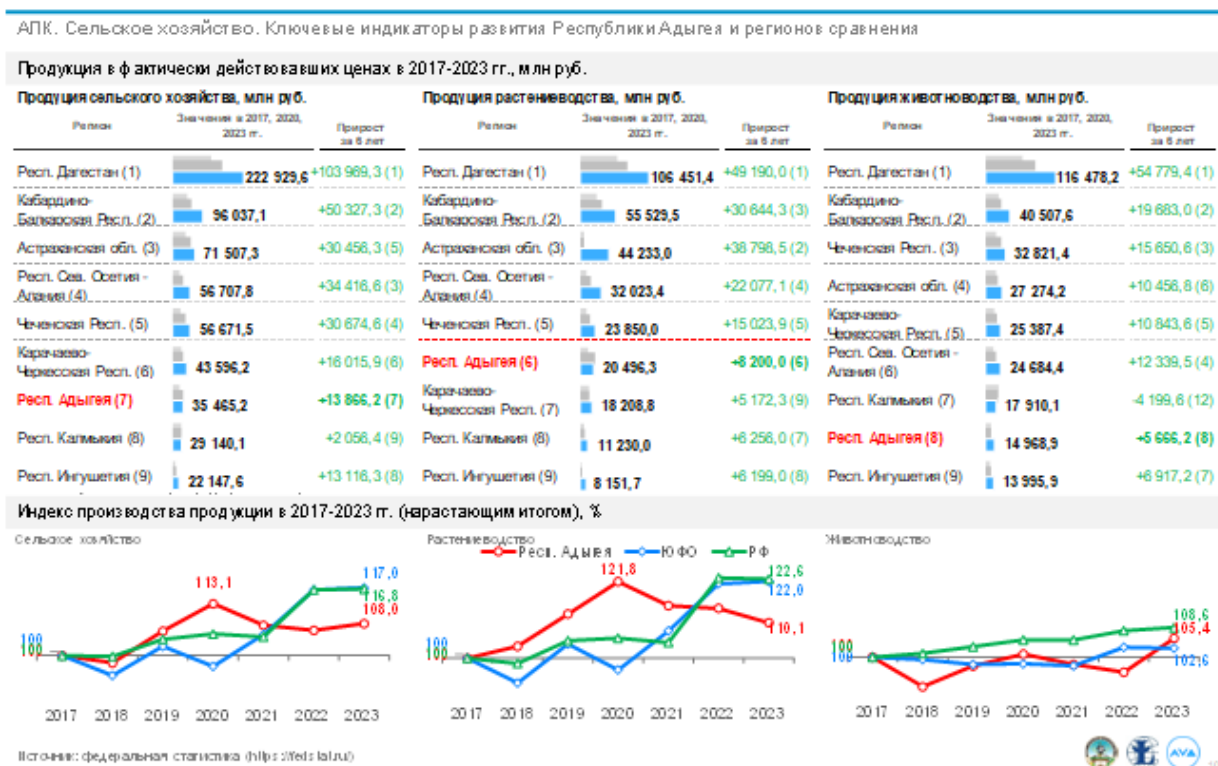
АПК. Сельское хозяйство. Ключевые индикаторы развития Республики Адыгея и регионов сравнения

Продукция в фактически действовавших ценах в 2017-2023 гг., млн руб.

Продукция сельского хозяйства, млн руб.

| Регион | Значения в 2017, 2020, 2023 гг. | Прирост за 6 лет |
|---|---|---|
| Респ. Дагестан (1) | 222 929,6 | +103 969,3 (1) |
| Кабардино-Балкарская Респ. (2) | 96 037,1 | +50 327,3 (2) |
| Астраханская обл. (3) | 71 507,3 | +30 456,3 (5) |
| Респ. Сев. Осетия - Алания (4) | 56 707,8 | +34 416,6 (3) |
| Чеченская Респ. (5) | 56 671,5 | +30 674,6 (4) |
| Карачаево-Черкесская Респ. (6) | 43 596,2 | +16 015,9 (6) |
| Респ. Адыгея (7) | 35 465,2 | +13 866,2 (7) |
| Респ. Калмыкия (8) | 29 140,1 | +2 056,4 (9) |
| Респ. Ингушетия (9) | 22 147,6 | +13 116,3 (8) |

Продукция растениеводства, млн руб.

| Регион | Значения в 2017, 2020, 2023 гг. | Прирост за 6 лет |
|---|---|---|
| Респ. Дагестан (1) | 106 451,4 | +49 190,0 (1) |
| Кабардино-Балкарская Респ. (2) | 55 529,5 | +30 644,3 (3) |
| Астраханская обл. (3) | 44 233,0 | +38 798,5 (2) |
| Респ. Сев. Осетия - Алания (4) | 32 023,4 | +22 077,1 (4) |
| Чеченская Респ. (5) | 23 850,0 | +15 023,9 (5) |
| Респ. Адыгея (6) | 20 496,3 | +8 200,0 (6) |
| Карачаево-Черкесская Респ. (7) | 18 208,8 | +5 172,3 (9) |
| Респ. Калмыкия (8) | 11 230,0 | +6 256,0 (7) |
| Респ. Ингушетия (9) | 8 151,7 | +6 199,0 (8) |

Продукция животноводства, млн руб.

| Регион | Значения в 2017, 2020, 2023 гг. | Прирост за 6 лет |
|---|---|---|
| Респ. Дагестан (1) | 116 478,2 | +54 779,4 (1) |
| Кабардино-Балкарская Респ. (2) | 40 507,6 | +19 683,0 (2) |
| Чеченская Респ. (3) | 32 821,4 | +15 650,6 (3) |
| Астраханская обл. (4) | 27 274,2 | +10 456,8 (6) |
| Карачаево-Черкесская Респ. (5) | 25 387,4 | +10 843,6 (5) |
| Респ. Сев. Осетия - Алания (6) | 24 684,4 | +12 339,5 (4) |
| Респ. Калмыкия (7) | 17 910,1 | -4 199,6 (12) |
| Респ. Адыгея (8) | 14 968,9 | +5 666,2 (8) |
| Респ. Ингушетия (9) | 13 995,9 | +6 917,2 (7) |

Индекс производства продукции в 2017-2023 гг. (нарастающим итогом), %

Сельское хозяйство
100 100 113,1 117,0 116,8 108,0
2017 2018 2019 2020 2021 2022 2023

Растениеводство
Респ. Адыгея ЮФО РФ
100 100 121,8 122,6 122,0 110,1
2017 2018 2019 2020 2021 2022 2023

Животноводство
100 100 108,6 105,4 102,6
2017 2018 2019 2020 2021 2022 2023

Источник: федеральная статистика (https://fedstat.ru)